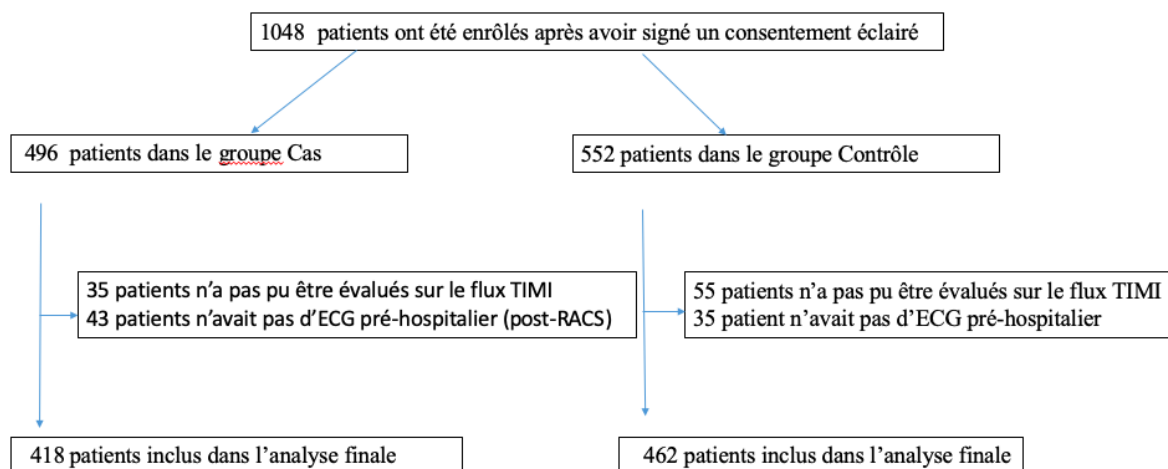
1048 patients ont été enrôlés après avoir signé un consentement éclairé

496 patients dans le groupe Cas

552 patients dans le groupe Contrôle

35 patients n'a pas pu être évalués sur le flux TIMI
43 patients n'avait pas d'ECG pré-hospitalier (post-RACS)

55 patients n'a pas pu être évalués sur le flux TIMI
35 patient n'avait pas d'ECG pré-hospitalier

418 patients inclus dans l'analyse finale

462 patients inclus dans l'analyse finale